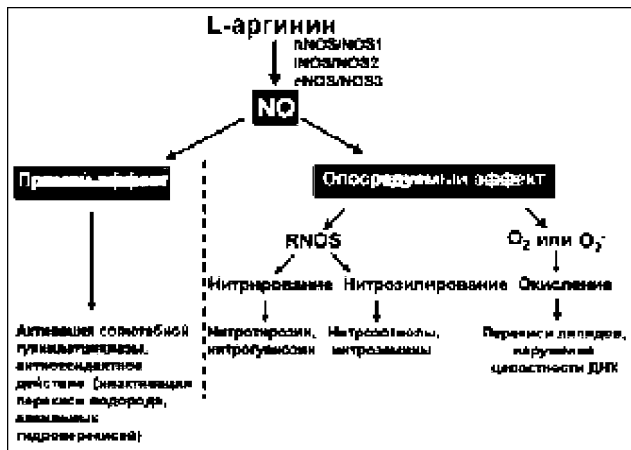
L-аргинин

nNOS/NOS1
iNOS/NOS2
eNOS/NOS3

NO

Прямой эффект

Опосредуемый эффект

RNOS

$O_2$ или $O_2^-$

Нитрирование

Нитрозилирование

Окисление

Активация солютабной гуанилатциклазы, антиоксидантное действие (инактивация перекиси водорода, алкильных гидроперекисей)

Нитротирозин, нитрогуанозин

Нитрозотиолы, нитрозамины

Перекиси липидов, нарушение целостности ДНК